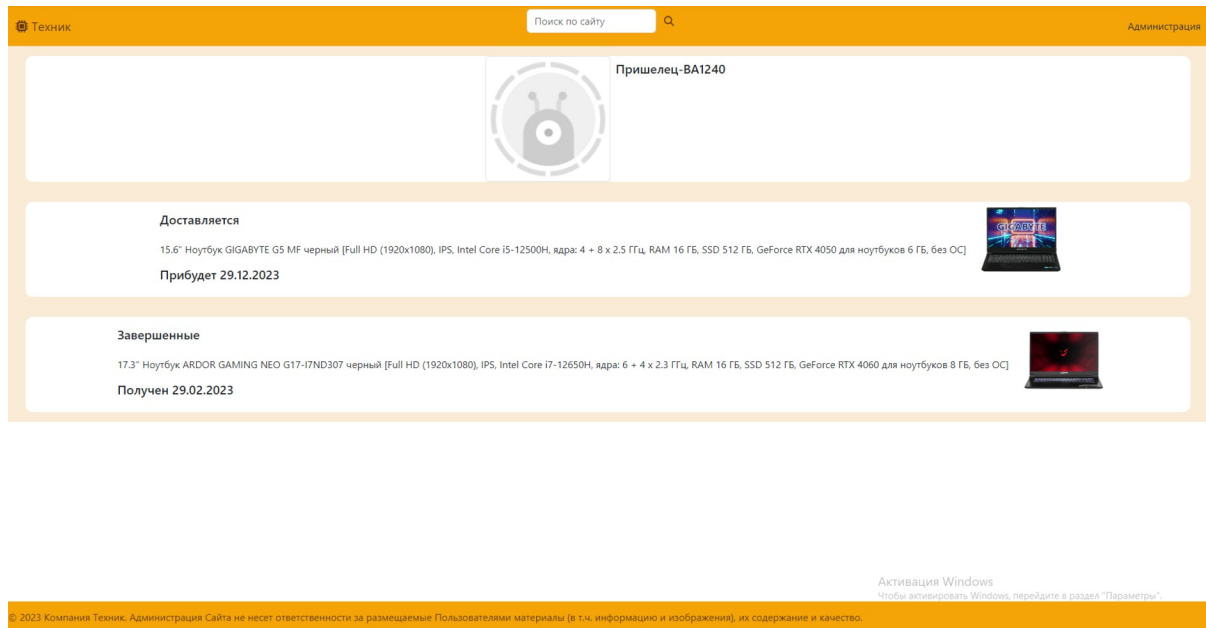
Техник

Поиск по сайту

Администрация

Пришелец-BA1240

Доставляется

15.6" Ноутбук GIGABYTE G5 MF черный [Full HD (1920x1080), IPS, Intel Core i5-12500H, ядра: 4 + 8 x 2.5 ГГц, RAM 16 ГБ, SSD 512 ГБ, GeForce RTX 4050 для ноутбуков 6 ГБ, без ОС]

Прибудет 29.12.2023

GIGABYTE

Завершенные

17.3" Ноутбук ARDOR GAMING NEO G17-I7ND307 черный [Full HD (1920x1080), IPS, Intel Core i7-12650H, ядра: 6 + 4 x 2.3 ГГц, RAM 16 ГБ, SSD 512 ГБ, GeForce RTX 4060 для ноутбуков 8 ГБ, без ОС]

Получен 29.02.2023

Активация Windows
Чтобы активировать Windows, перейдите в раздел "Параметры".

© 2023 Компания Техник. Администрация Сайта не несет ответственности за размещаемые Пользователями материалы (в т.ч. информацию и изображения), их содержание и качество.